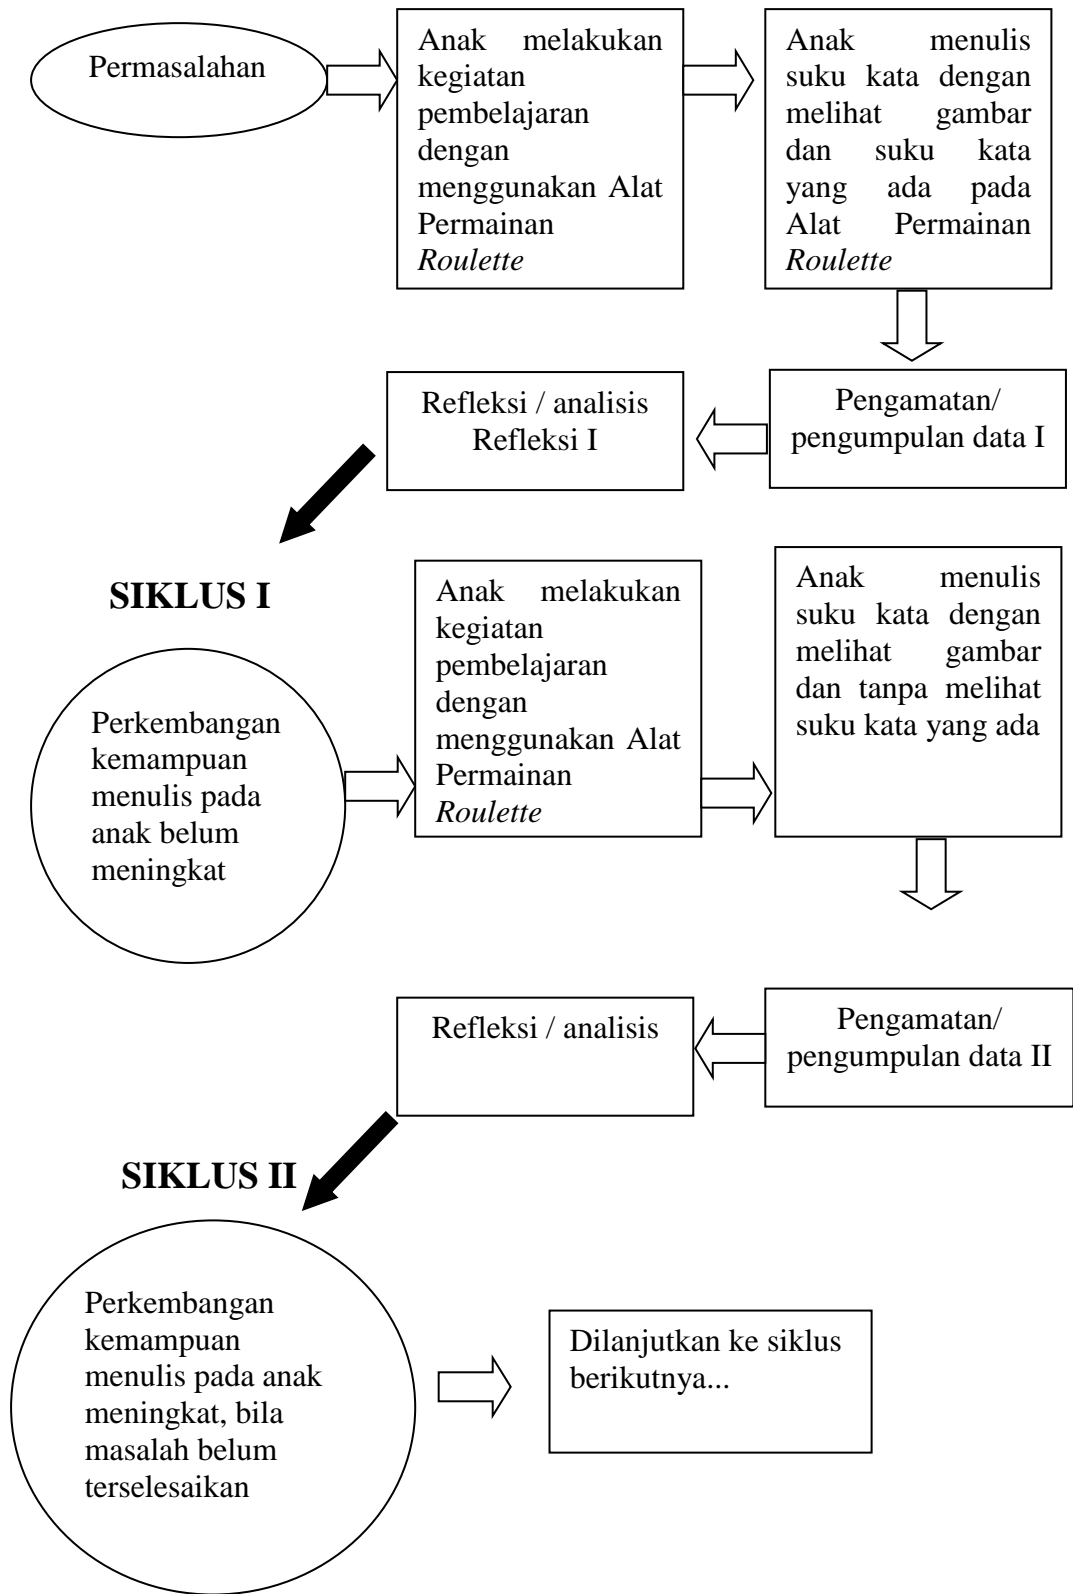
Permasalahan

Anak melakukan kegiatan pembelajaran dengan menggunakan Alat Permainan *Roulette*

Anak menulis suku kata dengan melihat gambar dan suku kata yang ada pada Alat Permainan *Roulette*

Pengamatan/ pengumpulan data I

Refleksi / analisis Refleksi I

**SIKLUS I**

Perkembangan kemampuan menulis pada anak belum meningkat

Anak melakukan kegiatan pembelajaran dengan menggunakan Alat Permainan *Roulette*

Anak menulis suku kata dengan melihat gambar dan tanpa melihat suku kata yang ada

Pengamatan/ pengumpulan data II

Refleksi / analisis

**SIKLUS II**

Perkembangan kemampuan menulis pada anak meningkat, bila masalah belum terselesaikan

Dilanjutkan ke siklus berikutnya...